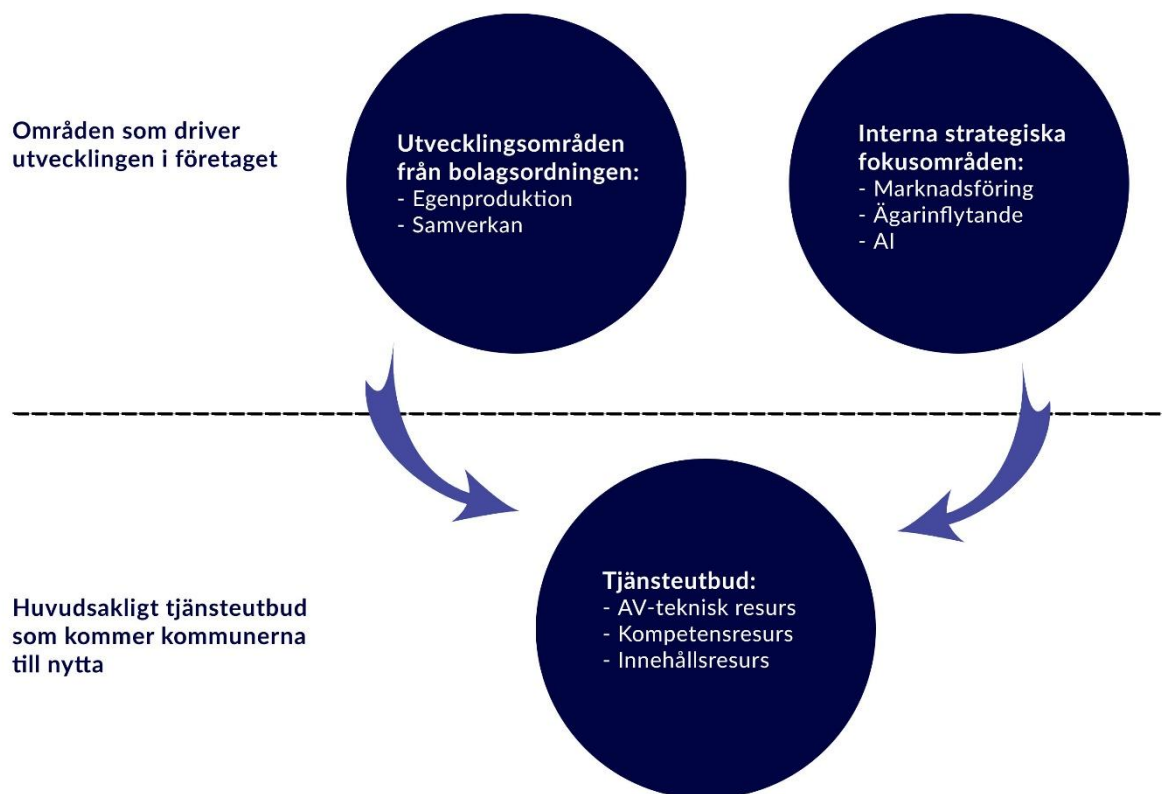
Områden som driver utvecklingen i företaget

Utvecklingsområden från bolagsordningen:
- Egenproduktion
- Samverkan

Interna strategiska fokusområden:
- Marknadsföring
- Ägarinflytande
- AI

Huvudsakligt tjänsteutbud som kommer kommunerna till nytta

Tjänsteutbud:
- AV-teknisk resurs
- Kompetensresurs
- Innehållsresurs